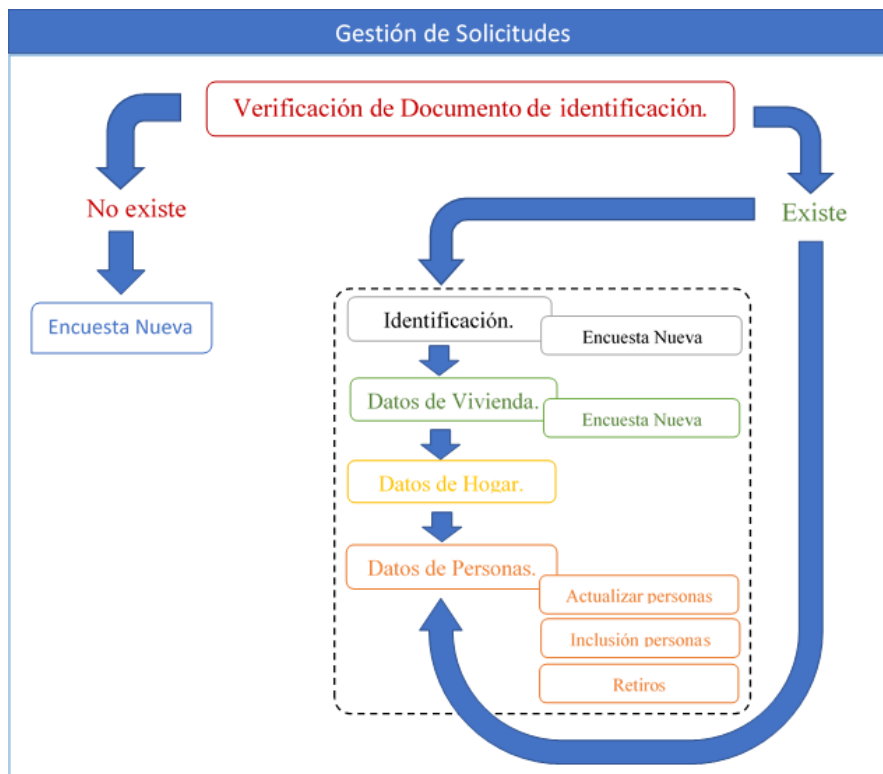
Gestión de Solicitudes

Verificación de Documento de identificación.

No existe

Existe

Encuesta Nueva

Identificación.

Encuesta Nueva

Datos de Vivienda.

Encuesta Nueva

Datos de Hogar.

Datos de Personas.

Actualizar personas

Inclusión personas

Retiros